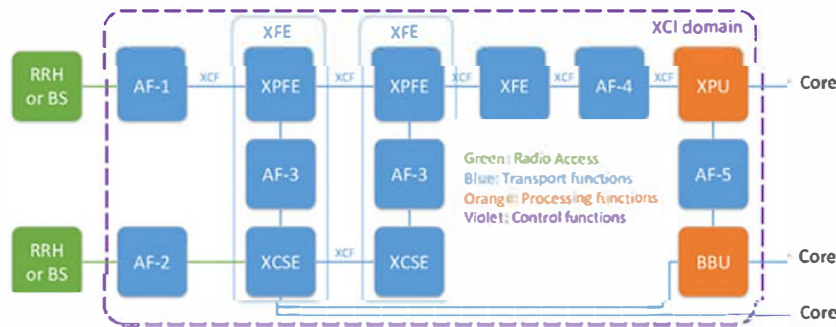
XCI domain

XFE

XFE

RRH or BS

AF-1

XCF

XPFE

XCF

XPFE

XCF

XFE

XCF

AF-4

XCF

XPU

Core

AF-3

AF-3

AF-5

Green: Radio Access
Blue: Transport functions
Orange: Processing functions
Violet: Control functions

RRH or BS

AF-2

XCSE

XCF

XCSE

BBU

Core

Core